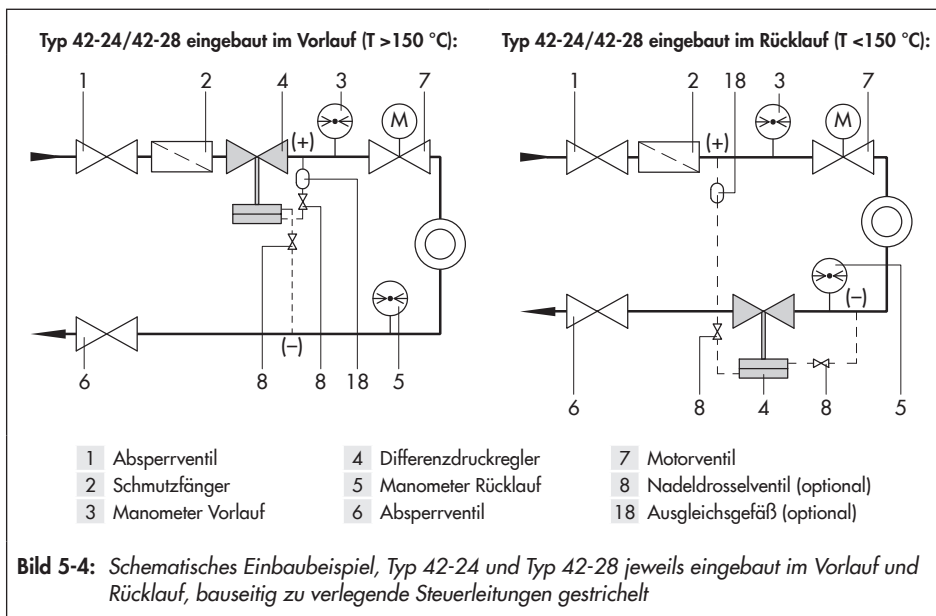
Typ 42-24/42-28 eingebaut im Vorlauf (T >150 °C):

1 2 4 3 7

(+)

M

8 8 18 5

(–)

6

Typ 42-24/42-28 eingebaut im Rücklauf (T <150 °C):

1 2 18 3 7

(+)

M

(–)

6 8 4 8 5

| | | |
|---|---|---|
| 1 Absperrventil | 4 Differenzdruckregler | 7 Motorventil |
| 2 Schmutzfänger | 5 Manometer Rücklauf | 8 Nadeldrosselventil (optional) |
| 3 Manometer Vorlauf | 6 Absperrventil | 18 Ausgleichsgefäß (optional) |

Bild 5-4: Schematisches Einbaubeispiel, Typ 42-24 und Typ 42-28 jeweils eingebaut im Vorlauf und Rücklauf, bauseitig zu verlegende Steuerleitungen gestrichelt